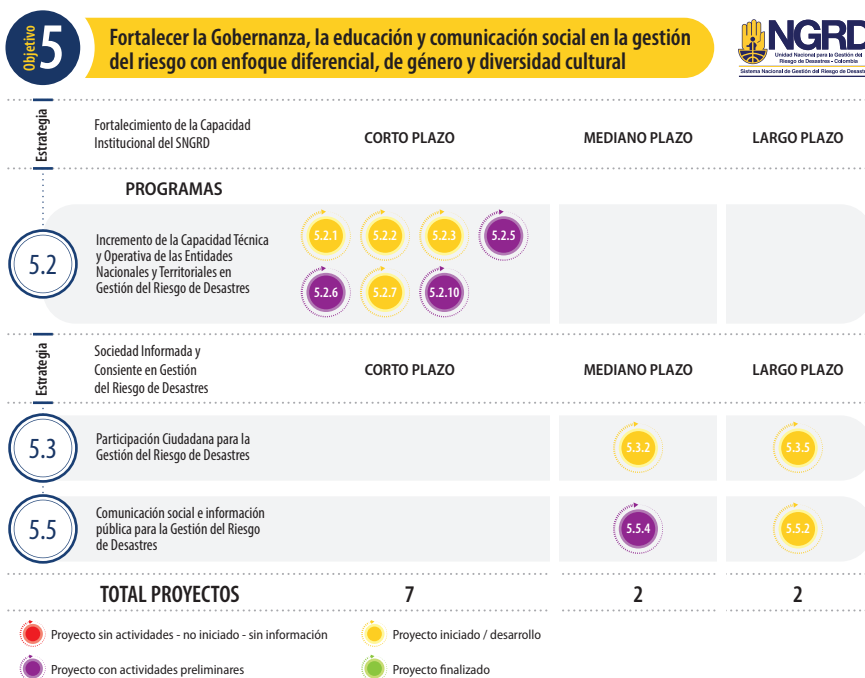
Objetivo 5

Fortalecer la Gobernanza, la educación y comunicación social en la gestión del riesgo con enfoque diferencial, de género y diversidad cultural

NGRD
Unidad Nacional para la Gestión del Riesgo de Desastres - Colombia
Sistema Nacional de Gestión del Riesgo de Desastres

Estrategia

Fortalecimiento de la Capacidad Institucional del SNGRD

CORTO PLAZO

MEDIANO PLAZO

LARGO PLAZO

PROGRAMAS

5.2

Incremento de la Capacidad Técnica y Operativa de las Entidades Nacionales y Territoriales en Gestión del Riesgo de Desastres

5.2.1 5.2.2 5.2.3 5.2.5 5.2.6 5.2.7 5.2.10

Estrategia

Sociedad Informada y Consiente en Gestión del Riesgo de Desastres

CORTO PLAZO

MEDIANO PLAZO

LARGO PLAZO

5.3

Participación Ciudadana para la Gestión del Riesgo de Desastres

5.3.2

5.3.5

5.5

Comunicación social e información pública para la Gestión del Riesgo de Desastres

5.5.4

5.5.2

TOTAL PROYECTOS 7 2 2

Proyecto sin actividades - no iniciado - sin información

Proyecto iniciado / desarrollo

Proyecto con actividades preliminares

Proyecto finalizado